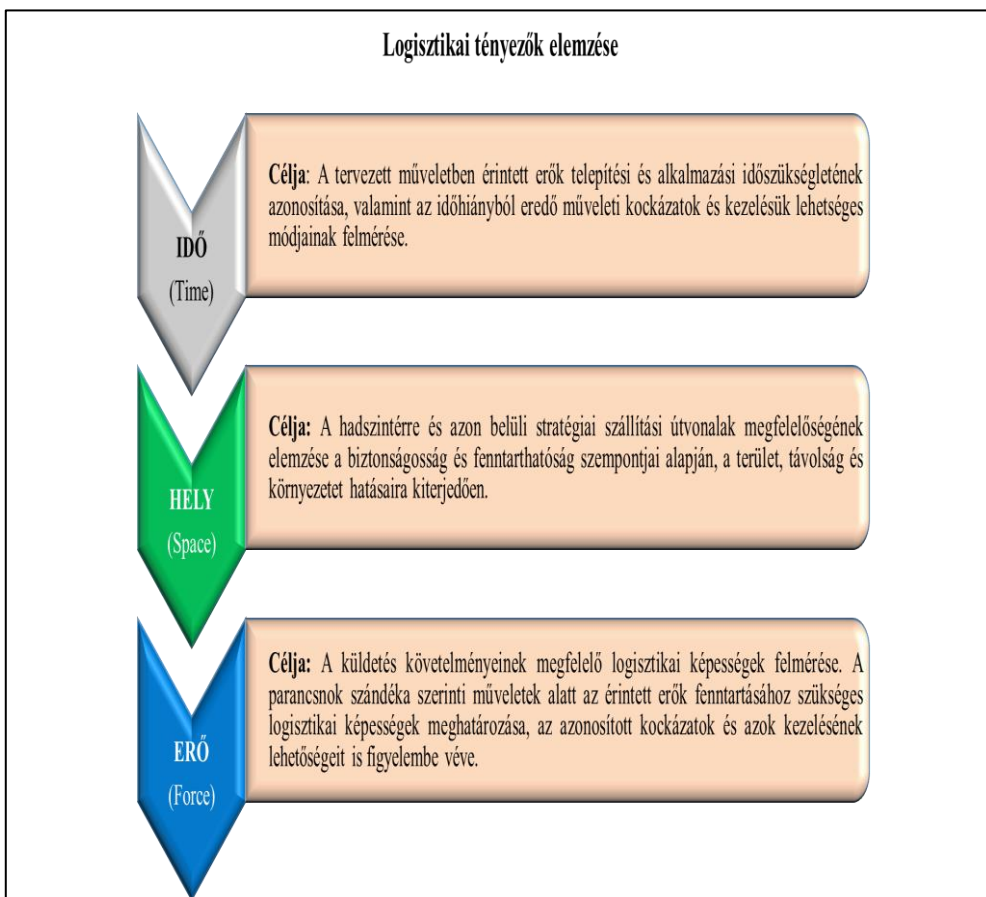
Logisztikai tényezők elemzése

IDŐ
(Time)

Célja: A tervezett műveletben érintett erők telepítési és alkalmazási időszükségletének azonosítása, valamint az időhiányból eredő műveleti kockázatok és kezelésük lehetséges módjainak felmérése.

HELY
(Space)

Célja: A hadszintérre és azon belüli stratégiai szállítási útvonalak megfelelőségének elemzése a biztonságosság és fenntarthatóság szempontjai alapján, a terület, távolság és környezetet hatásaira kiterjedően.

ERŐ
(Force)

Célja: A küldetés követelményeinek megfelelő logisztikai képességek felmérése. A parancsnok szándéka szerinti műveletek alatt az érintett erők fenntartásához szükséges logisztikai képességek meghatározása, az azonosított kockázatok és azok kezelésének lehetőségeit is figyelembe véve.